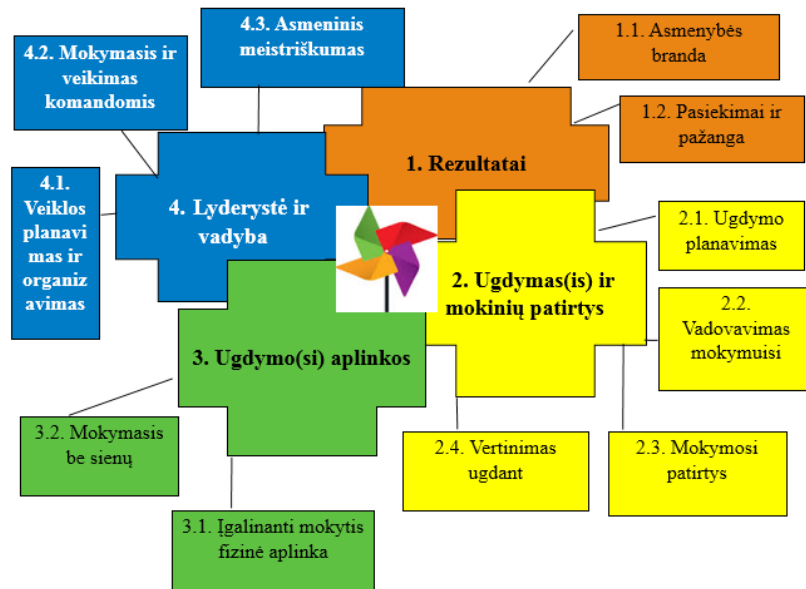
4.3. Asmeninis meistriškumas

4.2. Mokymasis ir veikimas komandomis

1.1. Asmenybės branda

1.2. Pasiekimai ir pažanga

1. Rezultatai

4.1. Veiklos planavimas ir organizavimas

4. Lyderystė ir vadyba

2.1. Ugdymo planavimas

2. Ugdymas(is) ir mokinių patirtys

2.2. Vadovavimas mokymuisi

3. Ugdymo(si) aplinkos

3.2. Mokymasis be sienų

2.4. Vertinimas ugdant

2.3. Mokymosi patirtys

3.1. Įgalinanti mokytis fizinė aplinka